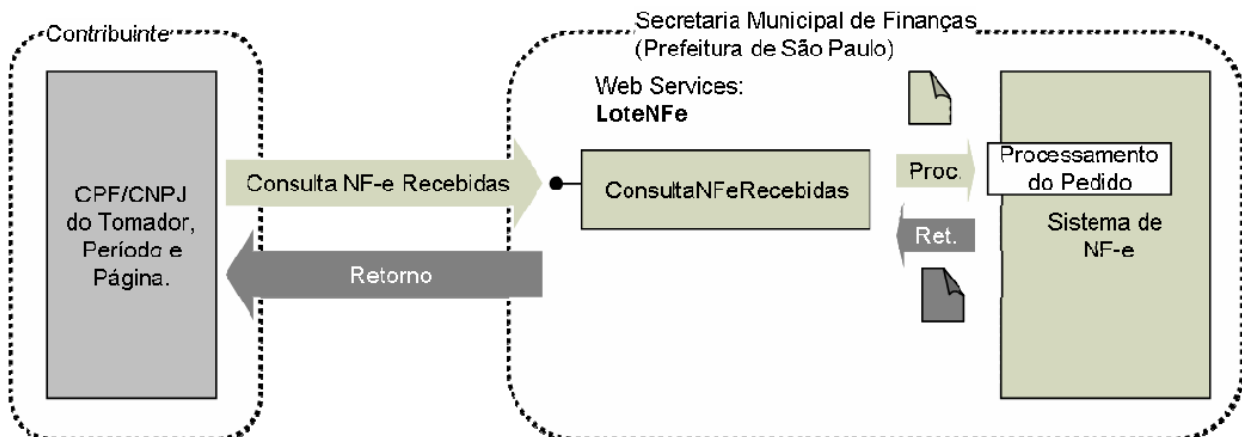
Contribuinte

Secretaria Municipal de Finanças (Prefeitura de São Paulo)

Web Services:
**LoteNFe**

CPF/CNPJ do Tomador, Período e Página.

Consulta NF-e Recebidas

ConsultaNFeRecebidas

Proc.

Processamento do Pedido

Sistema de NF-e

Ret.

Retorno